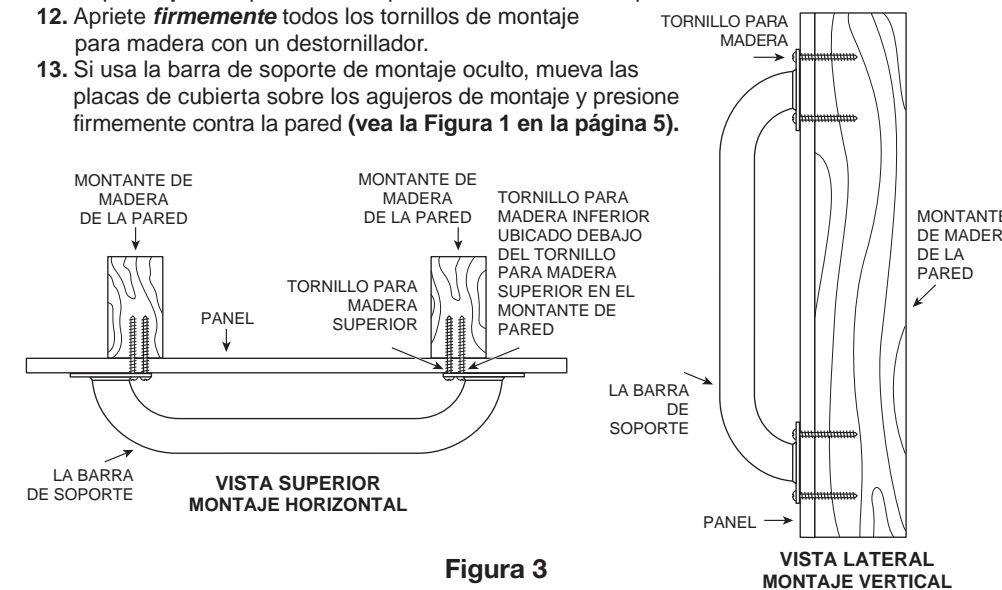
12. Apriete ***firmemente*** todos los tornillos de montaje para madera con un destornillador.

13. Si usa la barra de soporte de montaje oculto, mueva las placas de cubierta sobre los agujeros de montaje y presione firmemente contra la pared **(vea la Figura 1 en la página 5).**

TORNILLO PARA MADERA

MONTANTE DE MADERA DE LA PARED

MONTANTE DE MADERA DE LA PARED

TORNILLO PARA MADERA INFERIOR UBICADO DEBAJO DEL TORNILLO PARA MADERA SUPERIOR EN EL MONTANTE DE PARED

TORNILLO PARA MADERA SUPERIOR

PANEL

LA BARRA DE SOPORTE

**VISTA SUPERIOR MONTAJE HORIZONTAL**

MONTANTE DE MADER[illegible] DE LA PARED

LA BARRA DE SOPORTE

PANEL

**VISTA LATERAL MONTAJE VERTICAL**

**Figura 3**